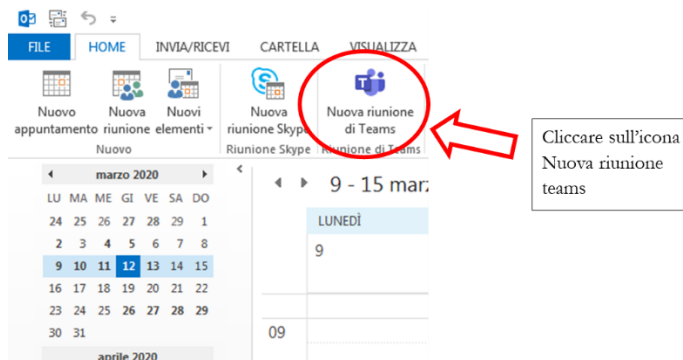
FILE HOME INVIA/RICEVI CARTELLA VISUALIZZA

Nuovo appuntamento Nuova riunione Nuovi elementi
Nuovo

Nuova riunione Skype
Riunione Skype

Nuova riunione di Teams
Riunione di Teams

Cliccare sull'icona Nuova riunione teams

marzo 2020

| LU | MA | ME | GI | VE | SA | DO |
|---|---|---|---|---|---|---|
| 24 | 25 | 26 | 27 | 28 | 29 | 1 |
| 2 | 3 | 4 | 5 | 6 | 7 | 8 |
| 9 | 10 | 11 | 12 | 13 | 14 | 15 |
| 16 | 17 | 18 | 19 | 20 | 21 | 22 |
| 23 | 24 | 25 | 26 | 27 | 28 | 29 |
| 30 | 31 | | | | | |

aprile 2020

9 - 15 mar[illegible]

LUNEDÌ
9

09